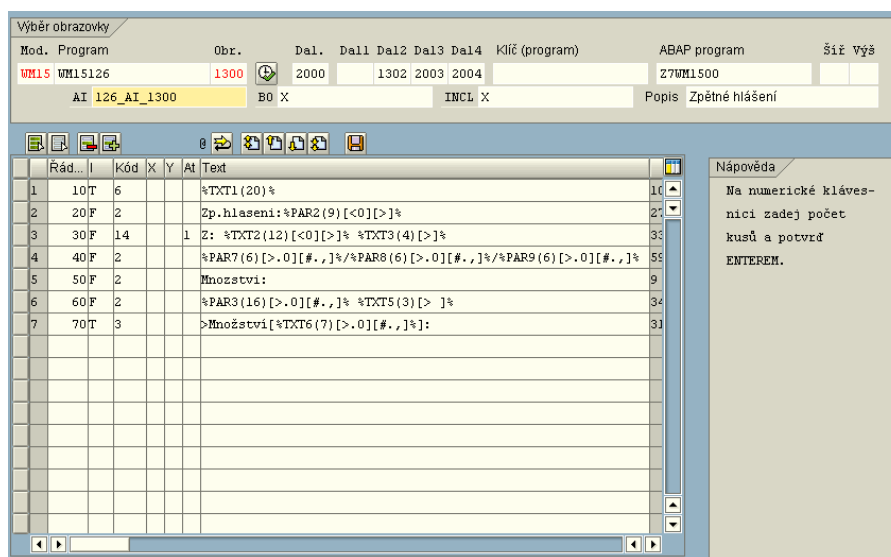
Výběr obrazovky

| Mod. | Program | Obr. | Dal. | Dal1 | Dal2 | Dal3 | Dal4 | Klíč (program) | ABAP program | Šíř | Výš |
|---|---|---|---|---|---|---|---|---|---|---|---|
| WM15 | WM15126 | 1300 | 2000 | | 1302 | 2003 | 2004 | | Z7WM1500 | | |

AI 126_AI_1300 BO X INCL X Popis Zpětné hlášení

0

| | Řád... | I | Kód | X | Y | At | Text | |
|---|---|---|---|---|---|---|---|---|
| 1 | 10 | T | 6 | | | | %TXT1(20)% | 1( |
| 2 | 20 | F | 2 | | | | Zp.hlaseni:%PAR2(9)[<0][>]% | 2 |
| 3 | 30 | F | 14 | | | 1 | Z: %TXT2(12)[<0][>]% %TXT3(4)[>]% | 33 |
| 4 | 40 | F | 2 | | | | %PAR7(6)[>.0][#.,]%/%PAR8(6)[>.0][#.,]%/%PAR9(6)[>.0][#.,]% | 59 |
| 5 | 50 | F | 2 | | | | Mnozstvi: | 9 |
| 6 | 60 | F | 2 | | | | %PAR3(16)[>.0][#.,]% %TXT5(3)[> ]% | 34 |
| 7 | 70 | T | 3 | | | | >Množství[%TXT6(7)[>.0][#.,]%]: | 31 |

Nápověda

Na numerické klávesnici zadej počet kusů a potvrď ENTEREM.